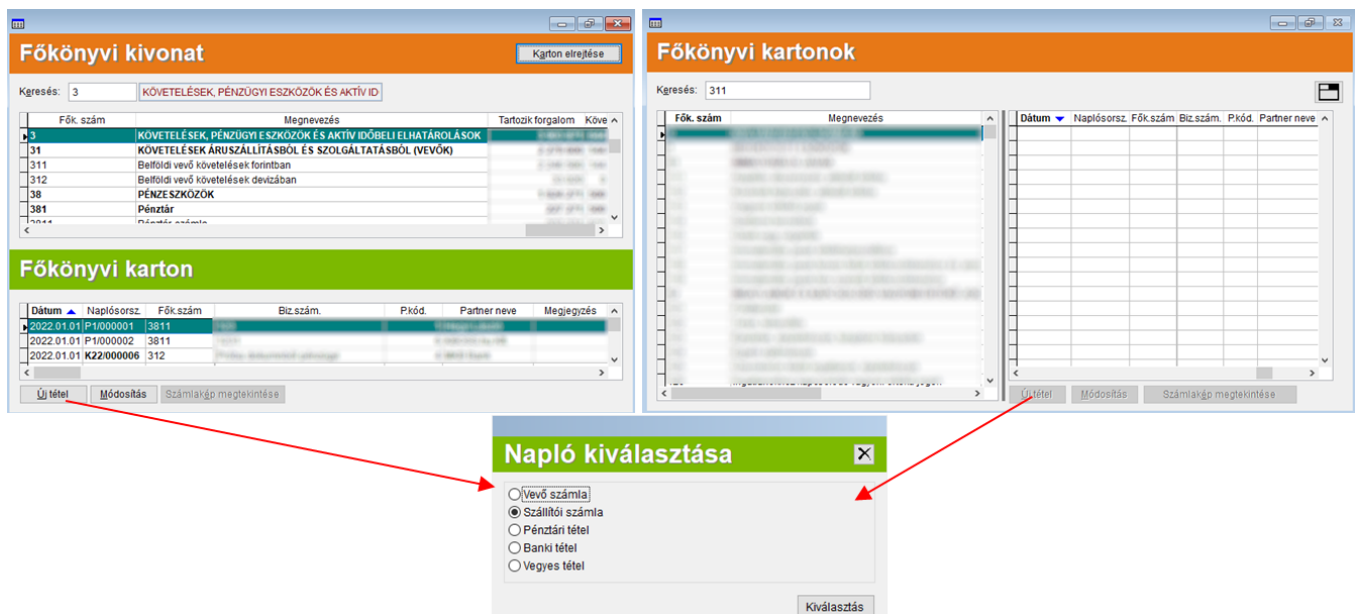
Főkönyvi kivonat

Karton elrejtése

Keresés: 3 KÖVETELÉSEK, PÉNZÜGYI ESZKÖZÖK ÉS AKTÍV ID

| Fők. szám | Megnevezés | Tartozik forgalom | Köve |
|---|---|---|---|
| 3 | KÖVETELÉSEK, PÉNZÜGYI ESZKÖZÖK ÉS AKTÍV IDŐBELI ELHATÁROLÁSOK | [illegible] | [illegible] |
| 31 | KÖVETELÉSEK ÁRUSZÁLLÍTÁSBÓL ÉS SZOLGÁLTATÁSBÓL (VEVŐK) | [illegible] | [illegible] |
| 311 | Belföldi vevő követelések forintban | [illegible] | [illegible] |
| 312 | Belföldi vevő követelések devizában | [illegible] | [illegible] |
| 38 | PÉNZESZKÖZÖK | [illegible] | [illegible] |
| 381 | Pénztár | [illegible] | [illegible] |
| 3811 | Pénztár számla | | |

Főkönyvi karton

| Dátum | Naplósorsz. | Fők.szám | Biz.szám. | P.kód. | Partner neve | Megjegyzés |
|---|---|---|---|---|---|---|
| 2022.01.01 | P1/000001 | 3811 | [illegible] | | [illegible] | |
| 2022.01.01 | P1/000002 | 3811 | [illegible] | | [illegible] | |
| 2022.01.01 | K22/000006 | 312 | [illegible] | | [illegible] | |

Új tétel Módosítás Számlakép megtekintése

Főkönyvi kartonok

Keresés: 311

| Fők. szám | Megnevezés |
|---|---|
| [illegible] | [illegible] |

| Dátum | Naplósorsz. | Fők.szám | Biz.szám. | P.kód. | Partner neve |
|---|---|---|---|---|---|

Új tétel Módosítás Számlakép megtekintése

Napló kiválasztása

Vevő számla
Szállítói számla
Pénztári tétel
Banki tétel
Vegyes tétel

Kiválasztás